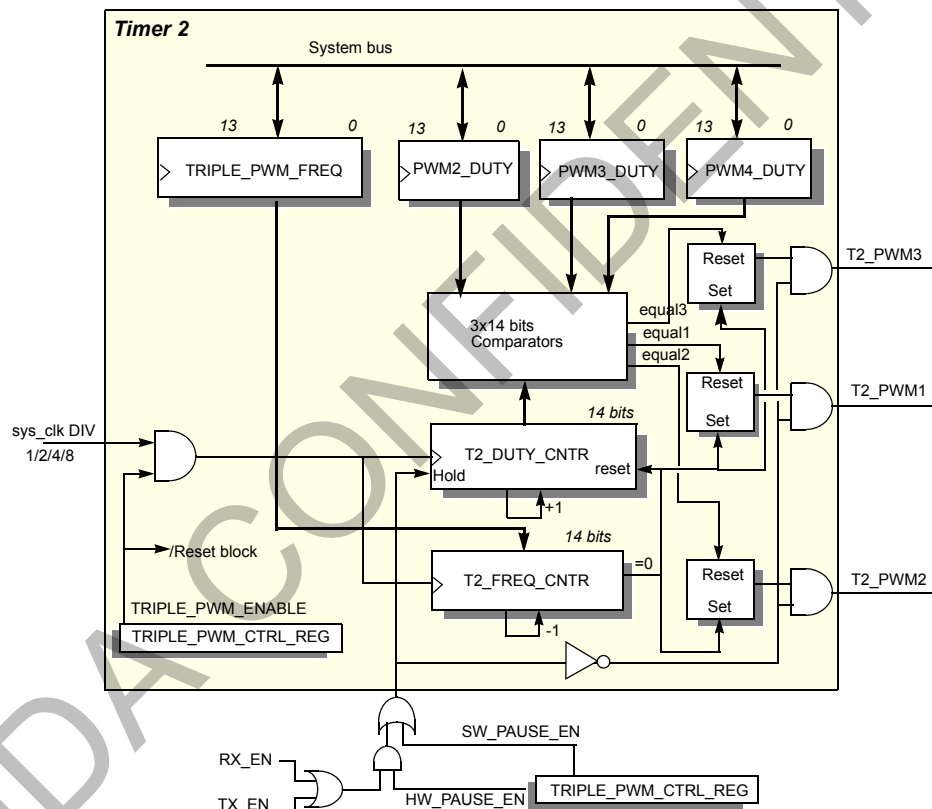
Timer 2

System bus

13 0 13 0 13 0 13 0

TRIPLE_PWM_FREQ

PWM2_DUTY

PWM3_DUTY

PWM4_DUTY

Reset

Set

T2_PWM3

3x14 bits Comparators

equal3

equal1

equal2

Reset

Set

T2_PWM1

14 bits

sys_clk DIV 1/2/4/8

T2_DUTY_CNTR

Hold

reset

+1

14 bits

/Reset block

T2_FREQ_CNTR

=0

Reset

Set

T2_PWM2

TRIPLE_PWM_ENABLE

TRIPLE_PWM_CTRL_REG

-1

SW_PAUSE_EN

RX_EN

TX_EN

HW_PAUSE_EN

TRIPLE_PWM_CTRL_REG

DA CONFIDEN